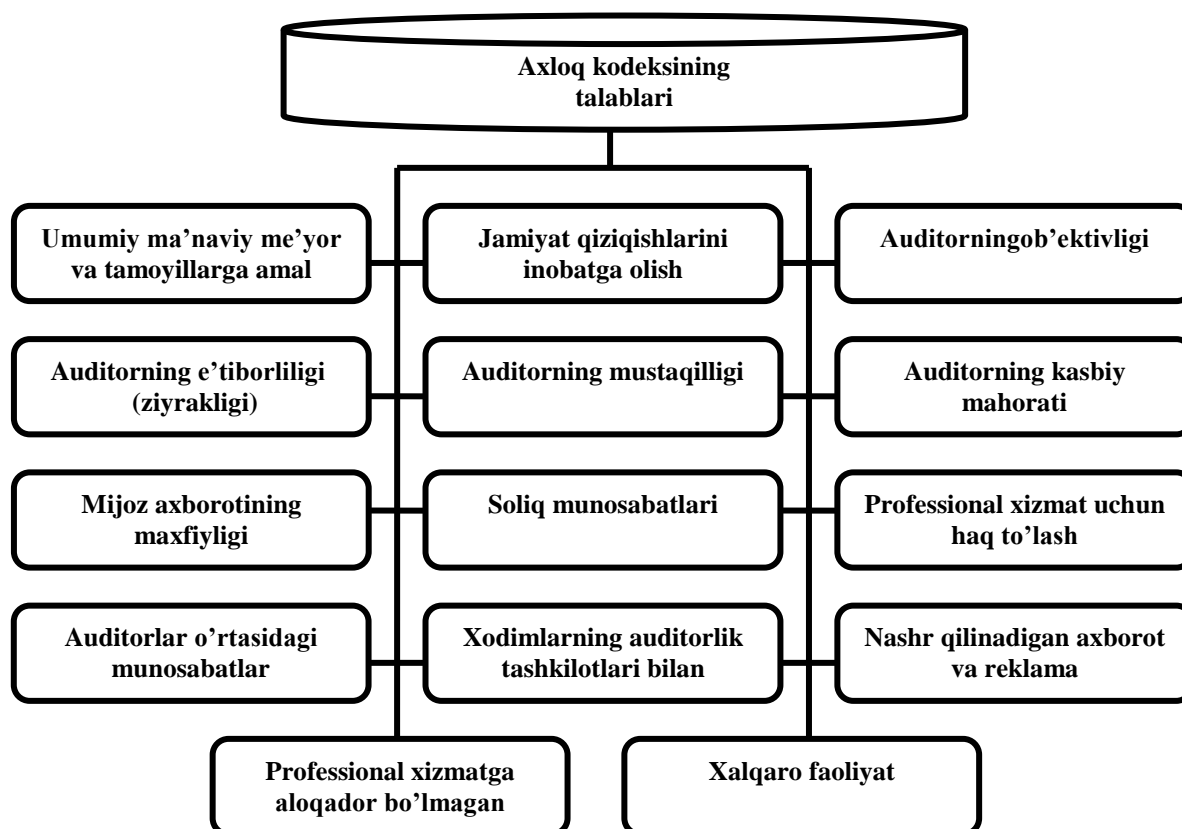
Axloq kodeksining talablari

Umumiy ma'naviy me'yor va tamoyillarga amal

Jamiyat qiziqishlarini inobatga olish

Auditorningob'ektivligi

Auditorning e'tiborliligi (ziyrakligi)

Auditorning mustaqilligi

Auditorning kasbiy mahorati

Mijoz axborotining maxfiyligi

Soliq munosabatlari

Professional xizmat uchun haq to'lash

Auditorlar o'rtasidagi munosabatlar

Xodimlarning auditorlik tashkilotlari bilan

Nashr qilinadigan axborot va reklama

Professional xizmatga aloqador bo'lmagan

Xalqaro faoliyat